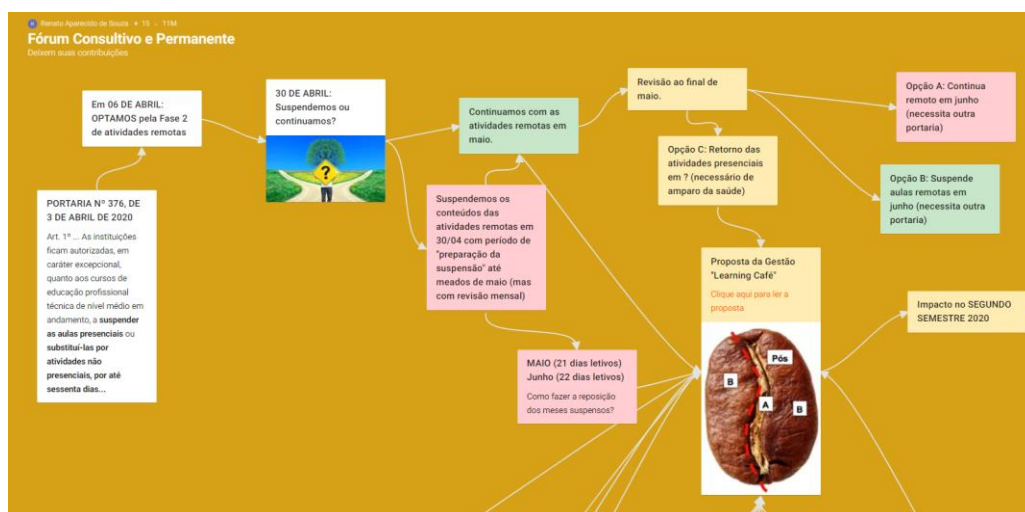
Renato Aparecido de Souza • 15 • 11M

Fórum Consultivo e Permanente

Deixem suas contribuições

Em 06 DE ABRIL: OPTAMOS pela Fase 2 de atividades remotas

PORTARIA Nº 376, DE 3 DE ABRIL DE 2020

Art. 1º ... As instituições ficam autorizadas, em caráter excepcional, quanto aos cursos de educação profissional técnica de nível médio em andamento, a **suspender as aulas presenciais** ou **substituí-las por atividades não presenciais, por até sessenta dias...**

30 DE ABRIL: Suspendemos ou continuamos?

Continuamos com as atividades remotas em maio.

Suspendemos os conteúdos das atividades remotas em 30/04 com período de "preparação da suspensão" até meados de maio (mas com revisão mensal)

Revisão ao final de maio.

Opção C: Retorno das atividades presenciais em ? (necessário de amparo da saúde)

Opção A: Continua remoto em junho (necessita outra portaria)

Opção B: Suspende aulas remotas em junho (necessita outra portaria)

Proposta da Gestão "Learning Café"

Clique aqui para ler a proposta

Pós

B

A

B

Impacto no SEGUNDO SEMESTRE 2020

MAIO (21 dias letivos)
Junho (22 dias letivos)

Como fazer a reposição dos meses suspensos?